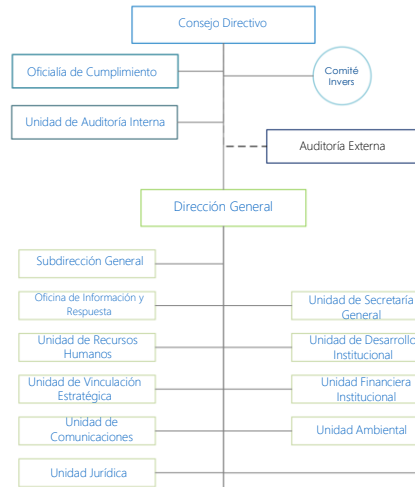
Consejo Directivo

Oficialía de Cumplimiento

Comité Invers

Unidad de Auditoría Interna

Auditoría Externa

Dirección General

Subdirección General

Oficina de Información y Respuesta

Unidad de Recursos Humanos

Unidad de Vinculación Estratégica

Unidad de Comunicaciones

Unidad Jurídica

Unidad de Secretaría General

Unidad de Desarrollo Institucional

Unidad Financiera Institucional

Unidad Ambiental